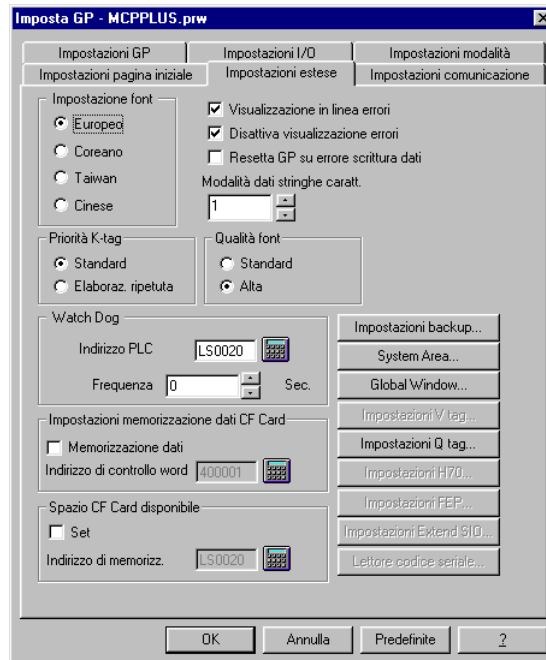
Imposta GP - MCPPLUS.prw

Impostazioni GP
Impostazioni I/O
Impostazioni modalità
Impostazioni pagina iniziale
Impostazioni estese
Impostazioni comunicazione

Impostazione font
Europeo
Coreano
Taiwan
Cinese

Visualizzazione in linea errori
Disattiva visualizzazione errori
Resetta GP su errore scrittura dati
Modalità dati stringhe caratt.
1

Priorità K-tag
Standard
Elaboraz. ripetuta

Qualità font
Standard
Alta

Watch Dog
Indirizzo PLC LS0020
Frequenza 0 Sec.

Impostazioni backup...
System Area...
Global Window...
Impostazioni V tag...
Impostazioni Q tag...
Impostazioni H70...
Impostazioni FEP...
Impostazioni Extend SIO...
Lettore codice seriale...

Impostazioni memorizzazione dati CF Card
Memorizzazione dati
Indirizzo di controllo word 400001

Spazio CF Card disponibile
Set
Indirizzo di memorizz. LS0020

OK
Annulla
Predefinite
?